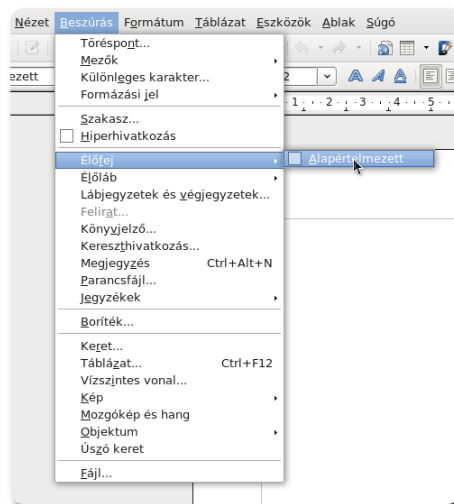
Nézet Beszúrás Formátum Táblázat Eszközök Ablak Súgó

ezett

2

1 2 3 4 5

Töréspont...
Mezők
Különleges karakter...
Formázási jel
Szakasz...
Hiperhivatkozás
Élőfej
Alapértelmezett
Élőláb
Lábjegyzetek és végjegyzetek...
Felirat...
Könyvjelző...
Kereszthivatkozás...
Megjegyzés Ctrl+Alt+N
Parancsfájl...
Jegyzékek
Boríték...
Keret...
Táblázat... Ctrl+F12
Vízszintes vonal...
Kép
Mozgókép és hang
Objektum
Úszó keret
Fájl...